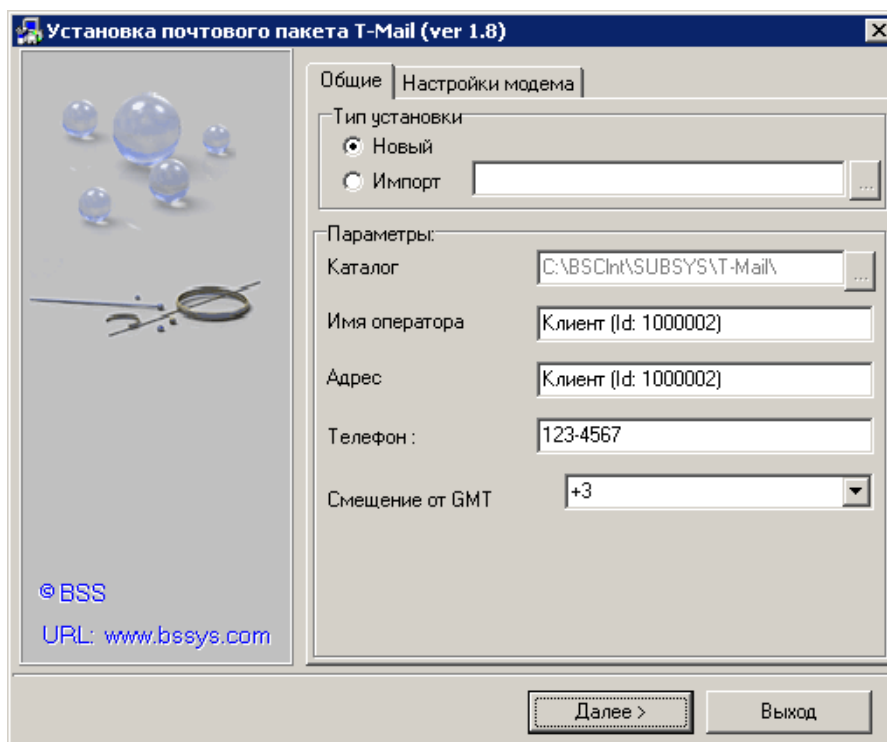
Установка почтового пакета T-Mail (ver 1.8)

Общие | Настройки модема

Тип установки
Новый
Импорт

Параметры:
Каталог C:\BSClnt\SUBSYS\T-Mail\
Имя оператора Клиент (Id: 1000002)
Адрес Клиент (Id: 1000002)
Телефон : 123-4567
Смещение от GMT +3

© BSS
URL: www.bssys.com

Далее >
Выход